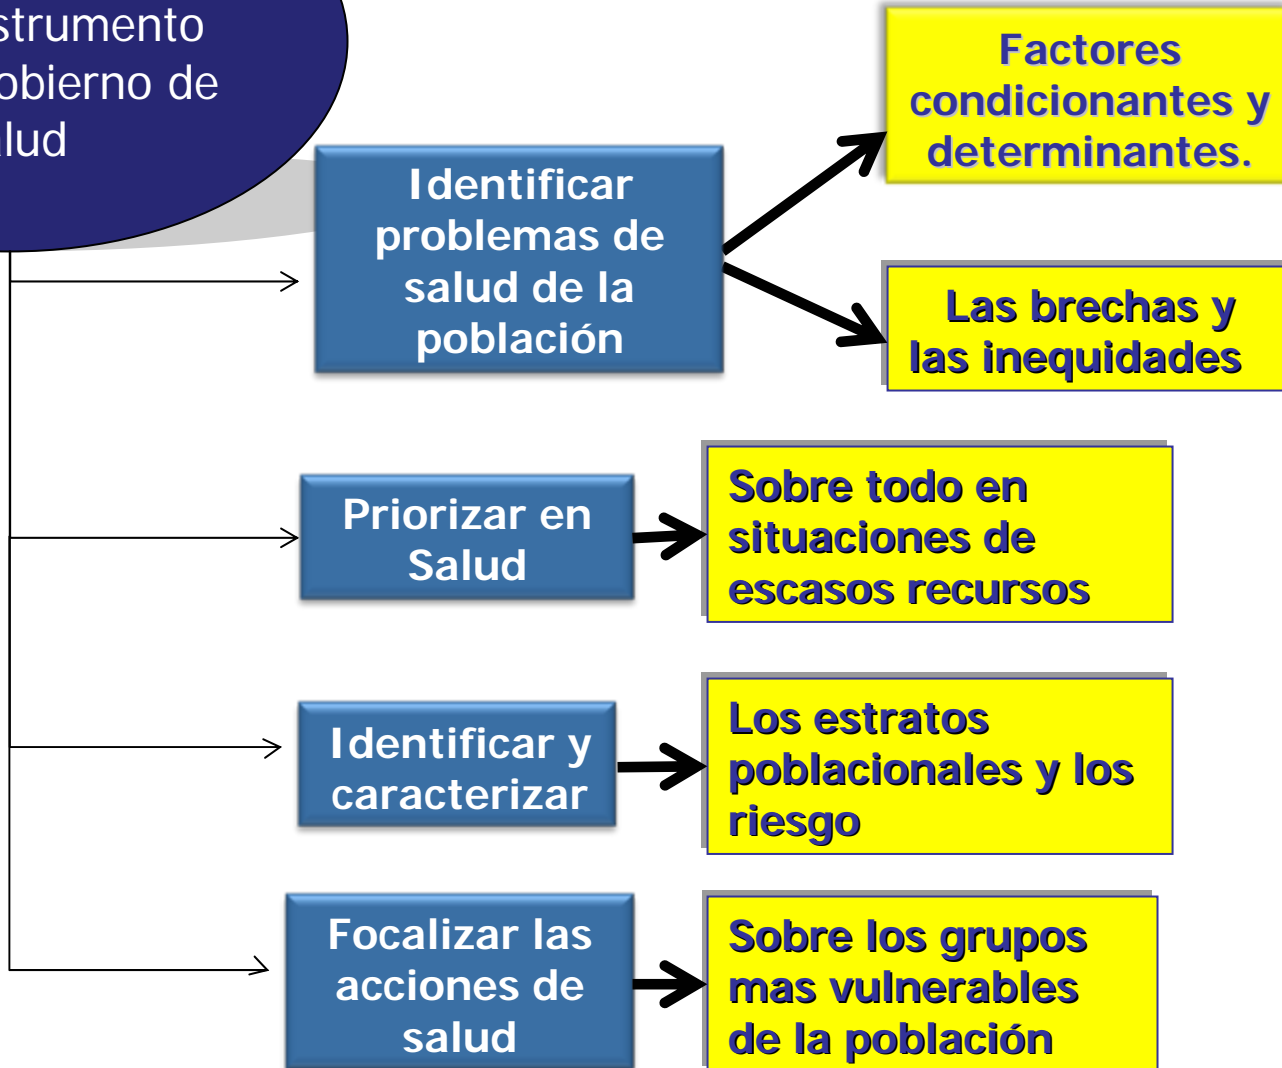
strumento obierno de lud

Identificar problemas de salud de la población

Factores condicionantes y determinantes.

Las brechas y las inequidades

Priorizar en Salud

Sobre todo en situaciones de escasos recursos

Identificar y caracterizar

Los estratos poblacionales y los riesgo

Focalizar las acciones de salud

Sobre los grupos mas vulnerables de la población